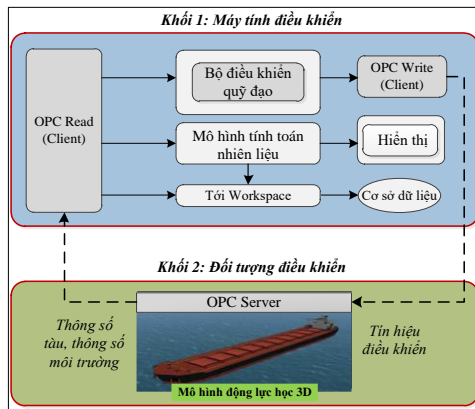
Khối 1: Máy tính điều khiển

OPC Read (Client)

Bộ điều khiển quỹ đạo

OPC Write (Client)

Mô hình tính toán nhiên liệu

Hiển thị

Tới Workspace

Cơ sở dữ liệu

Khối 2: Đối tượng điều khiển

OPC Server

Thông số tàu, thông số môi trường

Tín hiệu điều khiển

Mô hình động lực học 3D